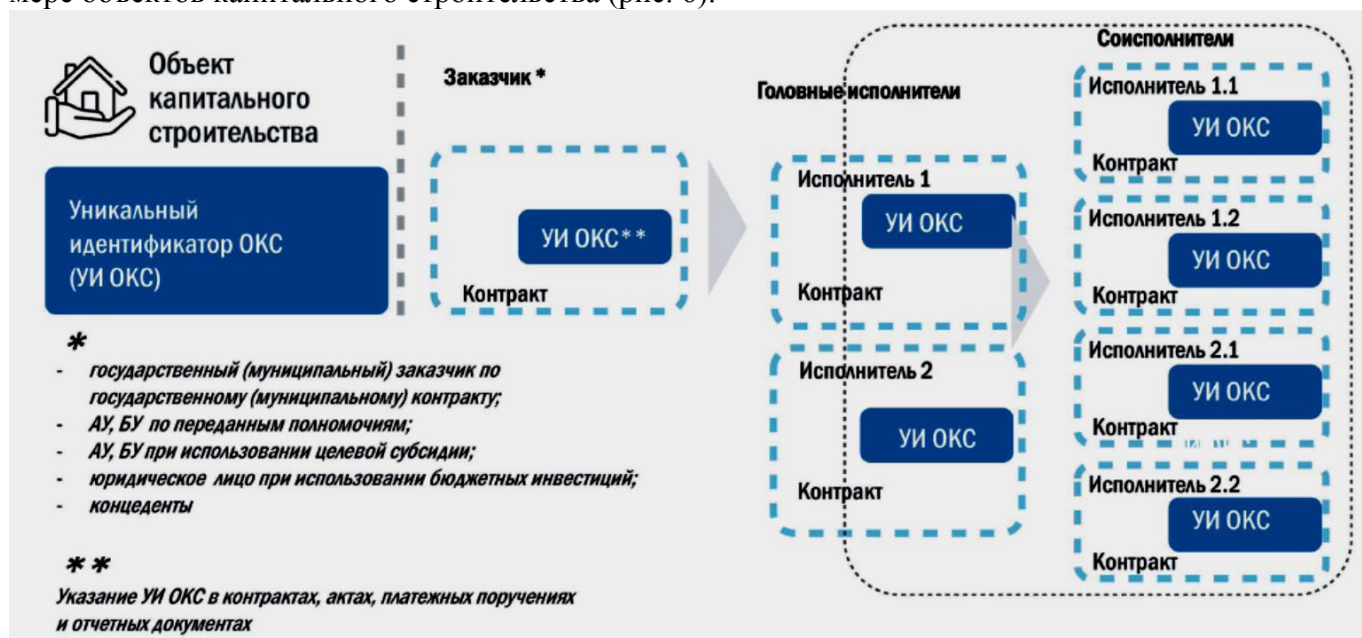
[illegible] объектов капитального строительства (рис. 6).

Объект капитального строительства

Уникальный идентификатор ОКС (УИ ОКС)

Заказчик *

УИ ОКС**

Контракт

Головные исполнители

Исполнитель 1

УИ ОКС

Контракт

Исполнитель 2

УИ ОКС

Контракт

Соисполнители

Исполнитель 1.1

УИ ОКС

Контракт

Исполнитель 1.2

УИ ОКС

Контракт

Исполнитель 2.1

УИ ОКС

Контракт

Исполнитель 2.2

УИ ОКС

Контракт

*

- государственный (муниципальный) заказчик по государственному (муниципальному) контракту;
- АУ, БУ по переданным полномочиям;
- АУ, БУ при использовании целевой субсидии;
- юридическое лицо при использовании бюджетных инвестиций;
- концеденты

**

Указание УИ ОКС в контрактах, актах, платежных поручениях и отчетных документах